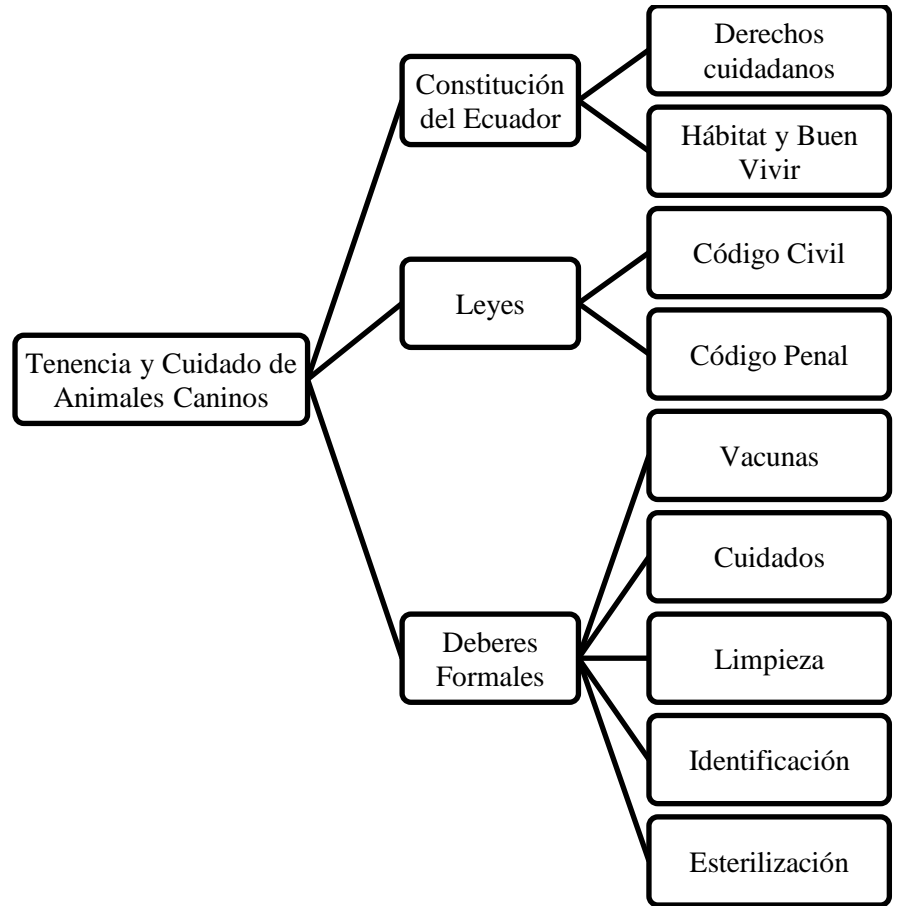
Tenencia y Cuidado de Animales Caninos

Constitución del Ecuador

Derechos cuidadanos

Hábitat y Buen Vivir

Leyes

Código Civil

Código Penal

Deberes Formales

Vacunas

Cuidados

Limpieza

Identificación

Esterilización